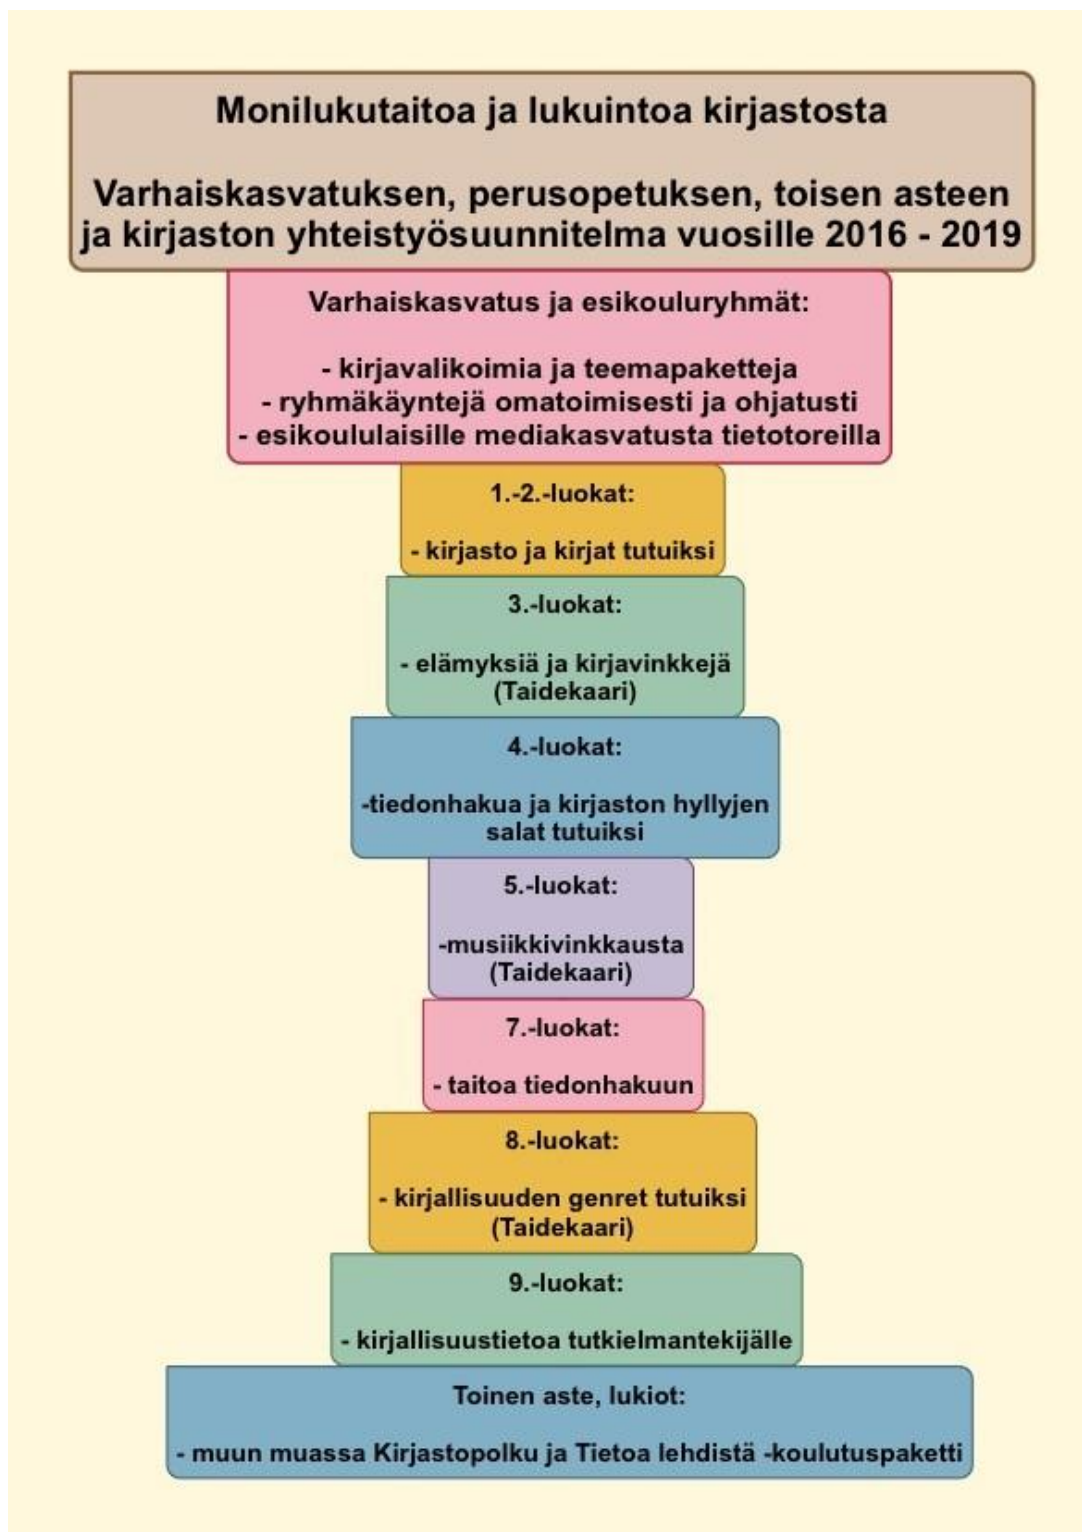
Monilukutaitoa ja lukuintoa kirjastosta

Varhaiskasvatuksen, perusopetuksen, toisen asteen ja kirjaston yhteistyösuunnitelma vuosille 2016 - 2019

Varhaiskasvatus ja esikouluryhmät:

- kirjavalikoimia ja teemapaketteja
- ryhmäkäyntejä omatoimisesti ja ohjatusti
- esikoululaisille mediakasvatusta tietotoreilla

1.-2.-luokat:

- kirjasto ja kirjat tutuiksi

3.-luokat:

- elämyksiä ja kirjavinkkejä (Taidekaari)

4.-luokat:

-tiedonhakua ja kirjaston hyllyjen salat tutuiksi

5.-luokat:

-musiikkivinkkausta (Taidekaari)

7.-luokat:

- taitoa tiedonhakuun

8.-luokat:

- kirjallisuuden genret tutuiksi (Taidekaari)

9.-luokat:

- kirjallisuustietoa tutkielmantekijälle

Toinen aste, lukiot:

- muun muassa Kirjastopolku ja Tietoa lehdistä -koulutuspaketti